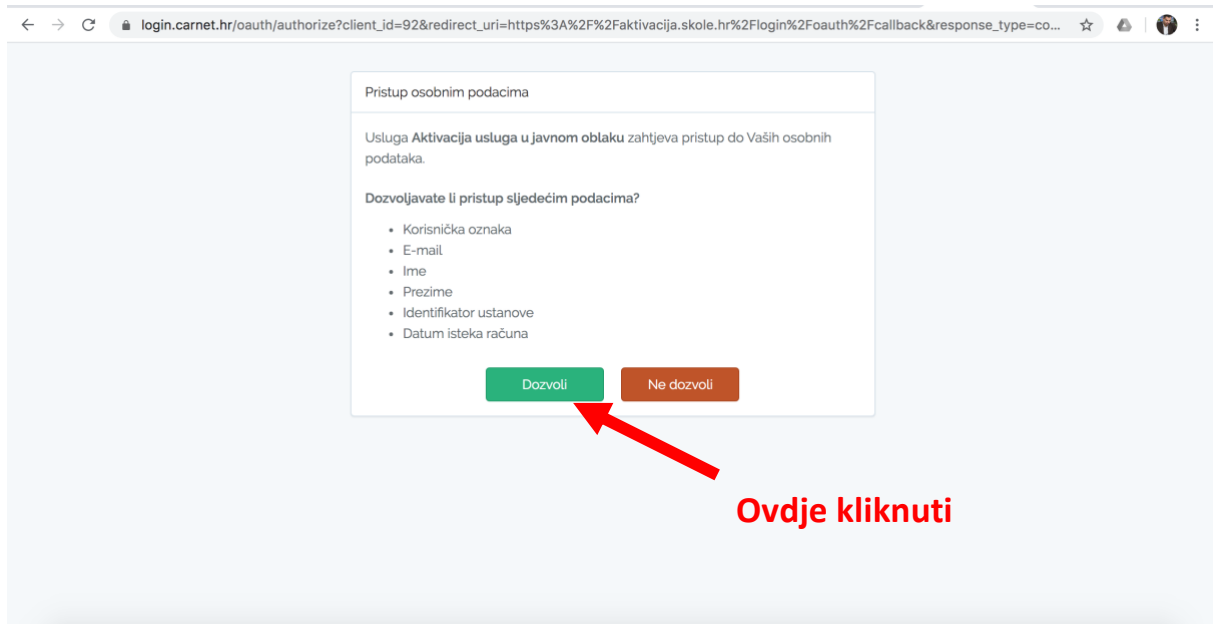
login.carnet.hr/oauth/authorize?client_id=92&redirect_uri=https%3A%2F%2Faktivacija.skole.hr%2Flogin%2Foauth%2Fcallback&response_type=co...

Pristup osobnim podacima

Usluga **Aktivacija usluga u javnom oblaku** zahtjeva pristup do Vaših osobnih podataka.

**Dozvoljavate li pristup sljedećim podacima?**

- Korisnička oznaka
- E-mail
- Ime
- Prezime
- Identifikator ustanove
- Datum isteka računa

Dozvoli

Ne dozvoli

Ovdje kliknuti